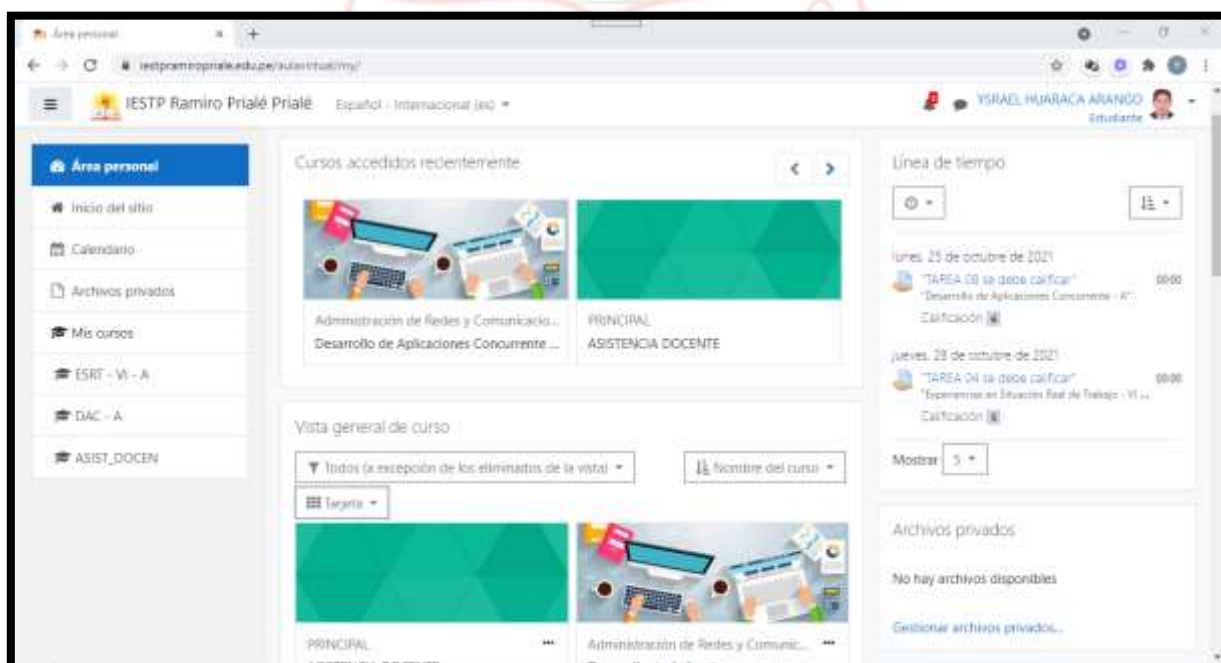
Área personal

iestpramiropriale.edu.pe/aulavirtual/my/

IESTP Ramiro Prialé Prialé Español - Internacional (es)

YSRAEL HUARACA ARANGO
Estudiante

Área personal
Inicio del sitio
Calendario
Archivos privados
Mis cursos
ESRT - VI - A
DAC - A
ASIST_DOCEN

Cursos accedidos recientemente

Administración de Redes y Comunicacio...
Desarrollo de Aplicaciones Concurrente ...

PRINCIPAL
ASISTENCIA DOCENTE

Vista general de curso

Todos (a excepción de los eliminados de la vista)
Nombre del curso
Tarjeta

PRINCIPAL
Administración de Redes y Comunic...

Línea de tiempo

lunes, 25 de octubre de 2021
"TAREA 08 se debe calificar" 00:00
"Desarrollo de Aplicaciones Concurrente - A"
Calificación

jueves, 28 de octubre de 2021
"TAREA 04 se debe calificar" 00:00
"Experiencias en Situación Real de Trabajo - VI ...
Calificación

Mostrar 5

Archivos privados

No hay archivos disponibles

Gestionar archivos privados...